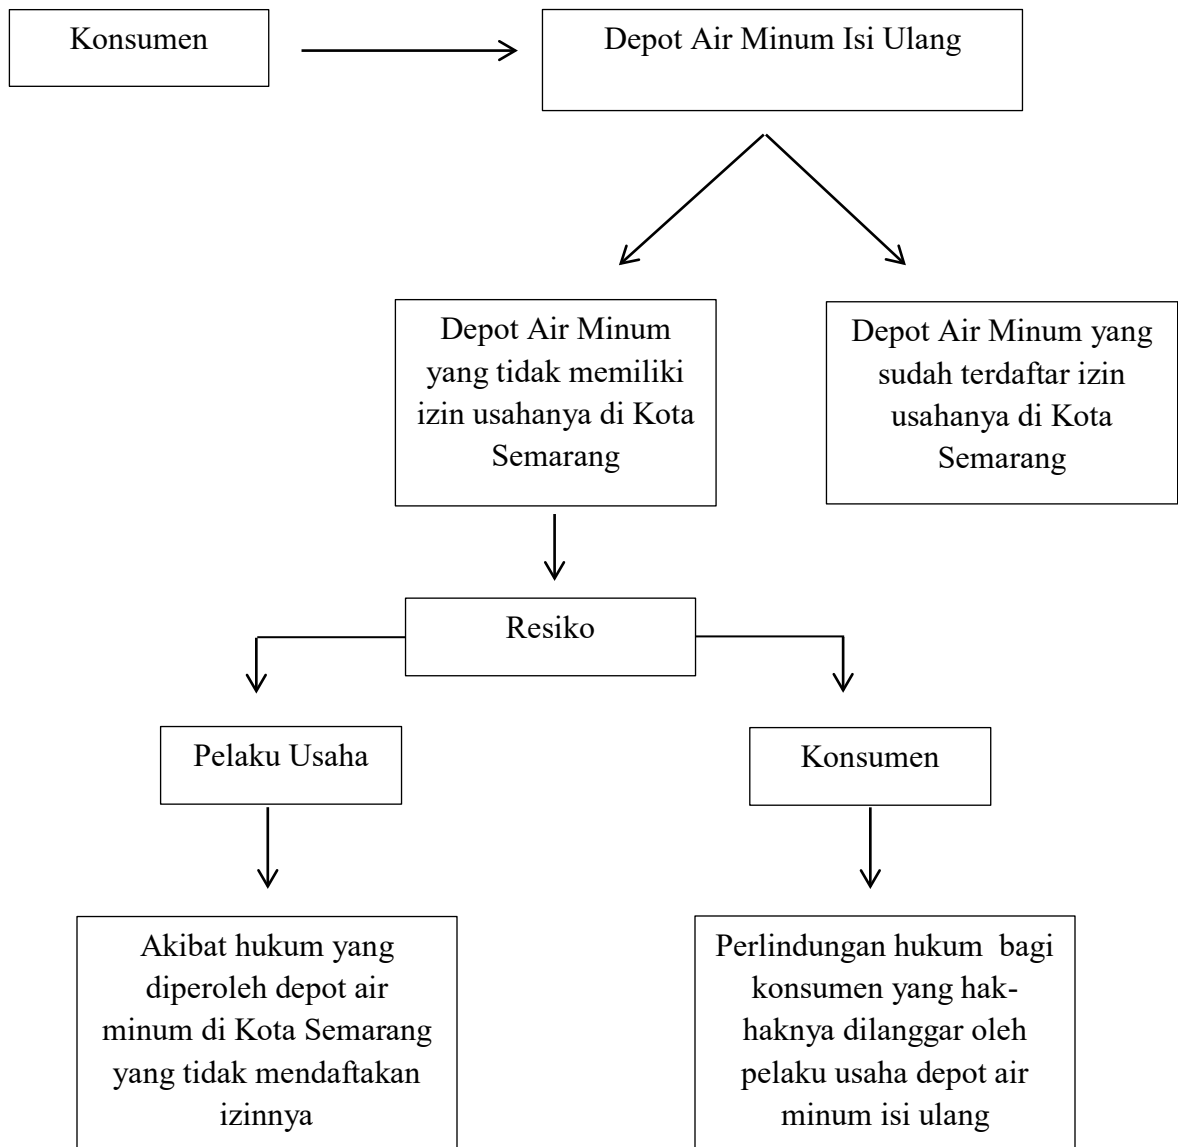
Konsumen

Depot Air Minum Isi Ulang

Depot Air Minum yang tidak memiliki izin usahanya di Kota Semarang

Depot Air Minum yang sudah terdaftar izin usahanya di Kota Semarang

Resiko

Pelaku Usaha

Konsumen

Akibat hukum yang diperoleh depot air minum di Kota Semarang yang tidak mendaftakan izinnya

Perlindungan hukum bagi konsumen yang hak-haknya dilanggar oleh pelaku usaha depot air minum isi ulang